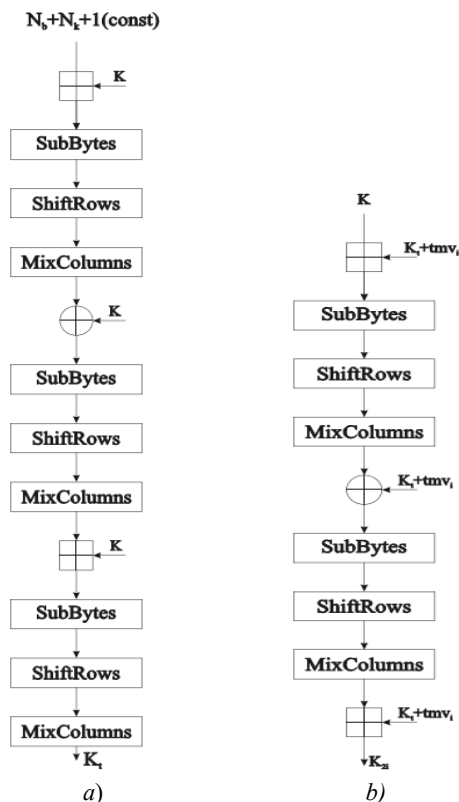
$N_b+N_k+1$(const)

K

SubBytes

ShiftRows

MixColumns

K

SubBytes

ShiftRows

MixColumns

K

SubBytes

ShiftRows

MixColumns

$K_t$

a)

K

$K_t+tmv_i$

SubBytes

ShiftRows

MixColumns

$K_t+tmv_i$

SubBytes

ShiftRows

MixColumns

$K_t+tmv_i$

$K_{2i}$

b)